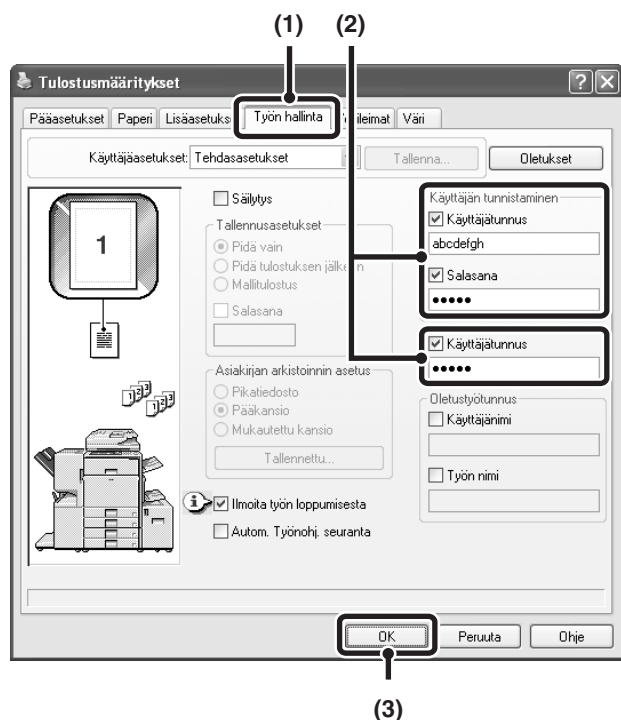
(1) (2)

Tulostusmääritykset

Pääasetukset | Paperi | Lisäasetuks | Työn hallinta | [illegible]leimat | Väri

Käyttäjäasetukset: Tehdasasetukset

Tallenna...

Oletukset

1

Säilytys

Tallennusasetukset

Pidä vain

Pidä tulostuksen jälke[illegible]

Mallitulostus

Salasana

Asiakirjan arkistoinnin asetus

Pikatiedosto

Pääkansio

Mukautettu kansio

Tallennettu...

Ilmoita työn loppumisesta

Autom. Työnohj. seuranta

Käyttäjän tunnistaminen

Käyttäjätunnus

abcdefgh

Salasana

●●●●●

Käyttäjätunnus

●●●●●

Oletustyötunnus

Käyttäjänimi

Työn nimi

OK

Peruuta

Ohje

(3)